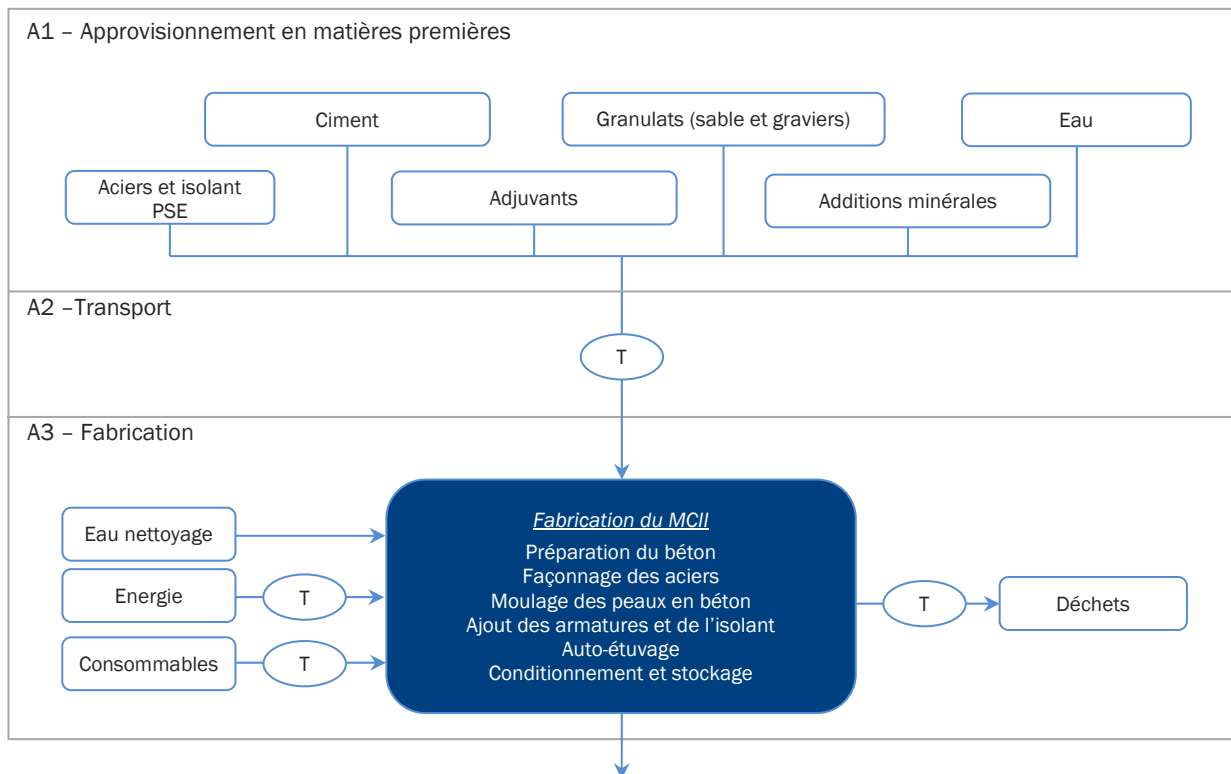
A1 – Approvisionnement en matières premières

Ciment

Granulats (sable et graviers)

Eau

Aciers et isolant PSE

Adjuvants

Additions minérales

A2 –Transport

T

A3 – Fabrication

Eau nettoyage

Energie

T

Consommables

T

Fabrication du MCII

Préparation du béton
Façonnage des aciers
Moulage des peaux en béton
Ajout des armatures et de l'isolant
Auto-étuvage
Conditionnement et stockage

T

Déchets